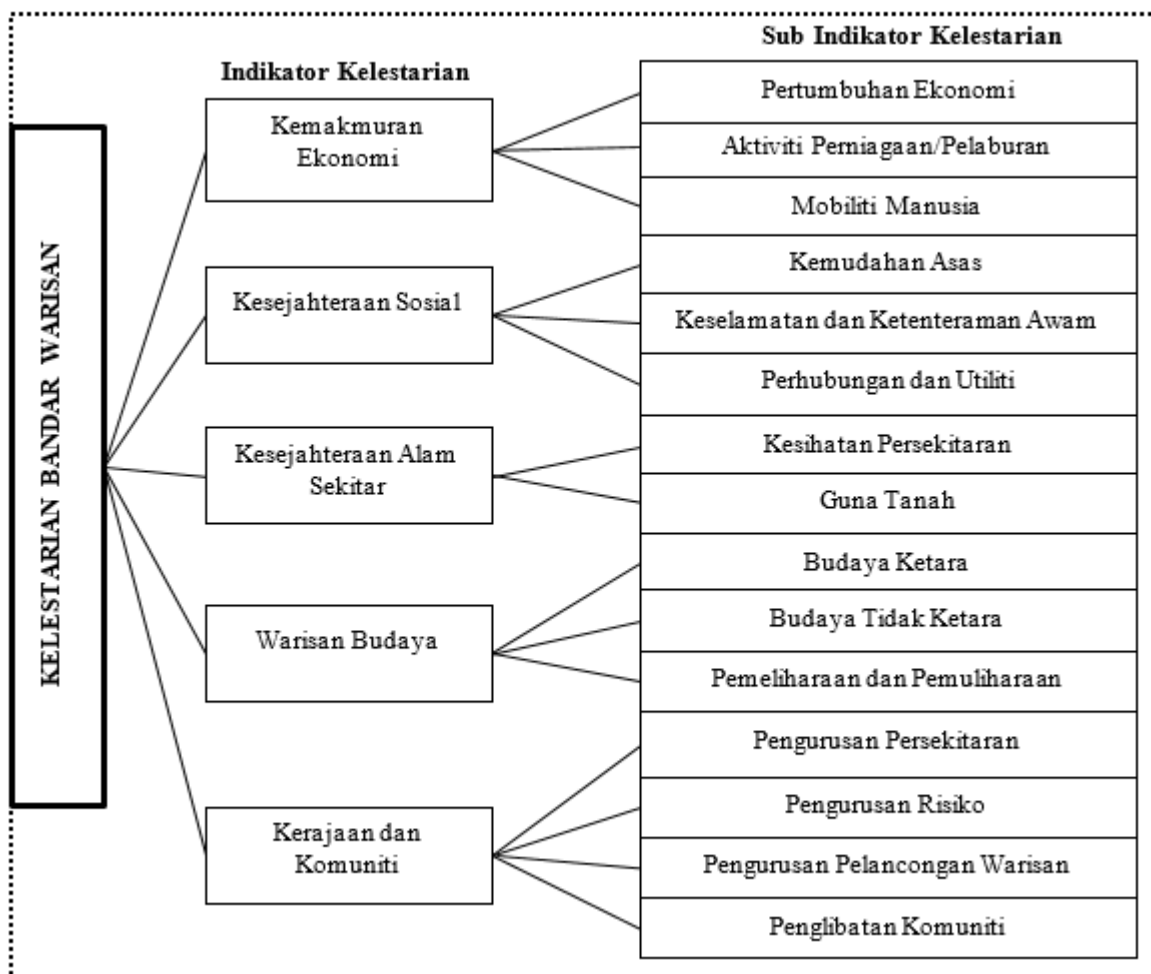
KELESTARIAN BANDAR WARISAN

Indikator Kelestarian

Kemakmuran Ekonomi

Kesejahteraan Sosia1

Kesejahteraan Alam Sekitar

Warisan Budaya

Kerajaan dan Komuniti

Sub Indikator Kelestarian

Pertumbuhan Ekonomi

Aktiviti Perniagaan/Pelaburan

Mobiliti Manusia

Kemudahan Asas

Keselamatan dan Ketenteraman Awam

Perhubungan dan Utiliti

Kesihatan Persekitaran

Guna Tanah

Budaya Ketara

Budaya Tidak Ketara

Pemeliharaan dan Pemuliharaan

Pengurusan Persekitaran

Pengurusan Risiko

Pengurusan Pelancongan Warisan

Penglibatan Komuniti